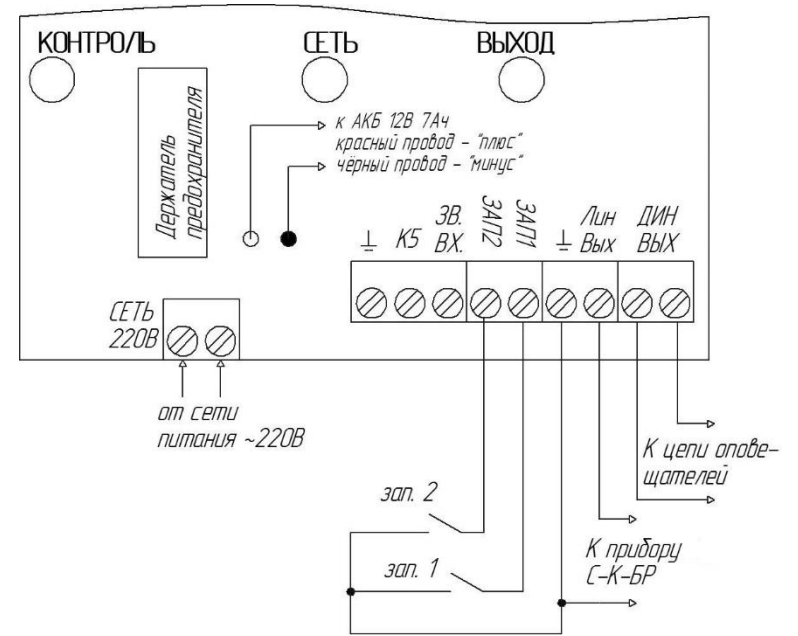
КОНТРОЛЬ

СЕТЬ

ВЫХОД

Держатель предохранителя

к АКБ 12В 7Ач
красный провод – "плюс"
чёрный провод – "минус"

⊥

К5

ЗВ. ВХ.

ЗАП2

ЗАП1

⊥

Лин Вых

ДИН ВЫХ

СЕТЬ 220В

от сети питания ~220В

К цепи оповещателей

зап. 2

зап. 1

К прибору С-К-БР